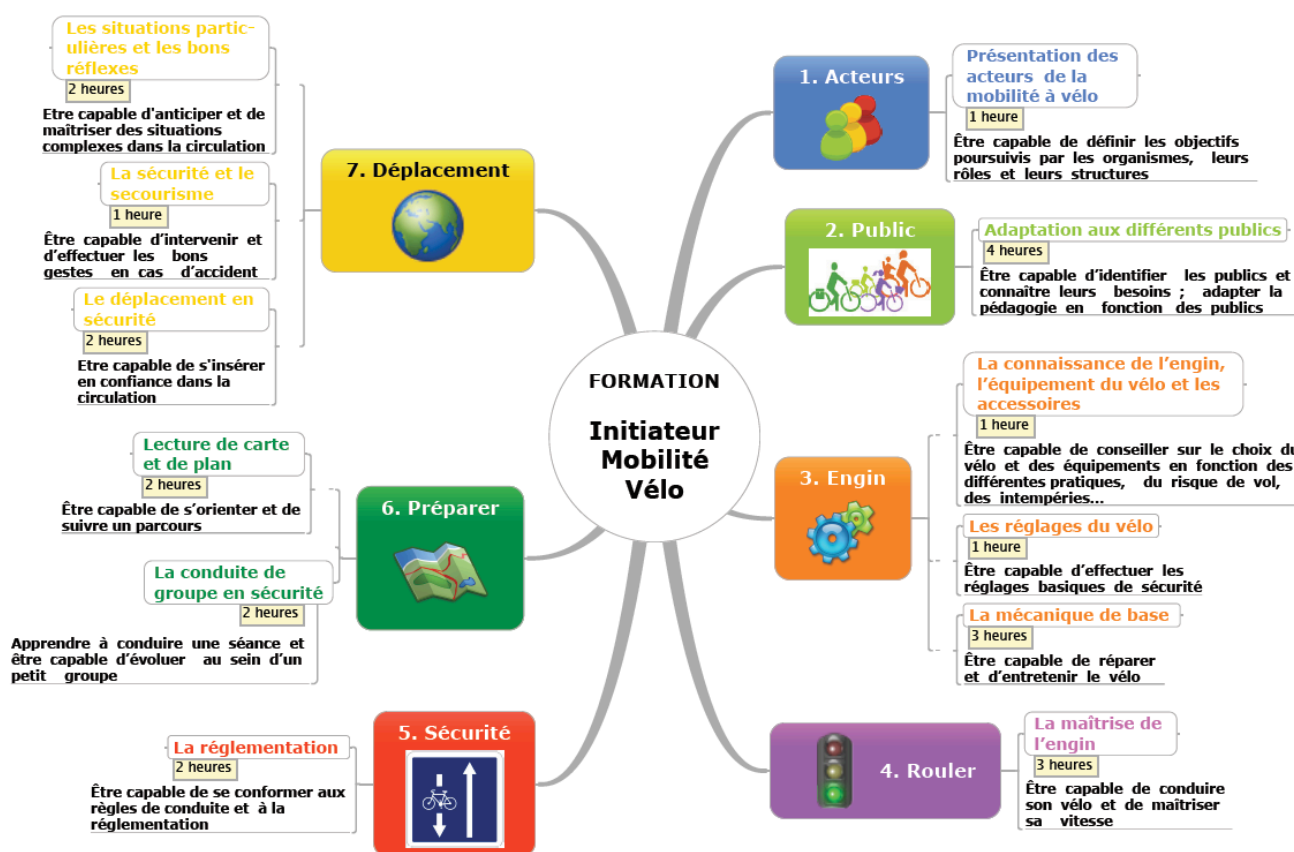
FORMATION

Initiateur Mobilité Vélo

1. Acteurs

Présentation des acteurs de la mobilité à vélo

1 heure

Être capable de définir les objectifs poursuivis par les organismes, leurs rôles et leurs structures

2. Public

Adaptation aux différents publics

4 heures

Être capable d'identifier les publics et connaître leurs besoins ; adapter la pédagogie en fonction des publics

3. Engin

La connaissance de l'engin, l'équipement du vélo et les accessoires

1 heure

Être capable de conseiller sur le choix du vélo et des équipements en fonction des différentes pratiques, du risque de vol, des intempéries...

Les réglages du vélo

1 heure

Être capable d'effectuer les réglages basiques de sécurité

La mécanique de base

3 heures

Être capable de réparer et d'entretenir le vélo

4. Rouler

La maîtrise de l'engin

3 heures

Être capable de conduire son vélo et de maitriser sa vitesse

5. Sécurité

La réglementation

2 heures

Être capable de se conformer aux règles de conduite et à la réglementation

6. Préparer

Lecture de carte et de plan

2 heures

Être capable de s'orienter et de suivre un parcours

La conduite de groupe en sécurité

2 heures

Apprendre à conduire une séance et être capable d'évoluer au sein d'un petit groupe

7. Déplacement

Les situations particulières et les bons réflexes

2 heures

Etre capable d'anticiper et de maîtriser des situations complexes dans la circulation

La sécurité et le secourisme

1 heure

Être capable d'intervenir et d'effectuer les bons gestes en cas d'accident

Le déplacement en sécurité

2 heures

Etre capable de s'insérer en confiance dans la circulation